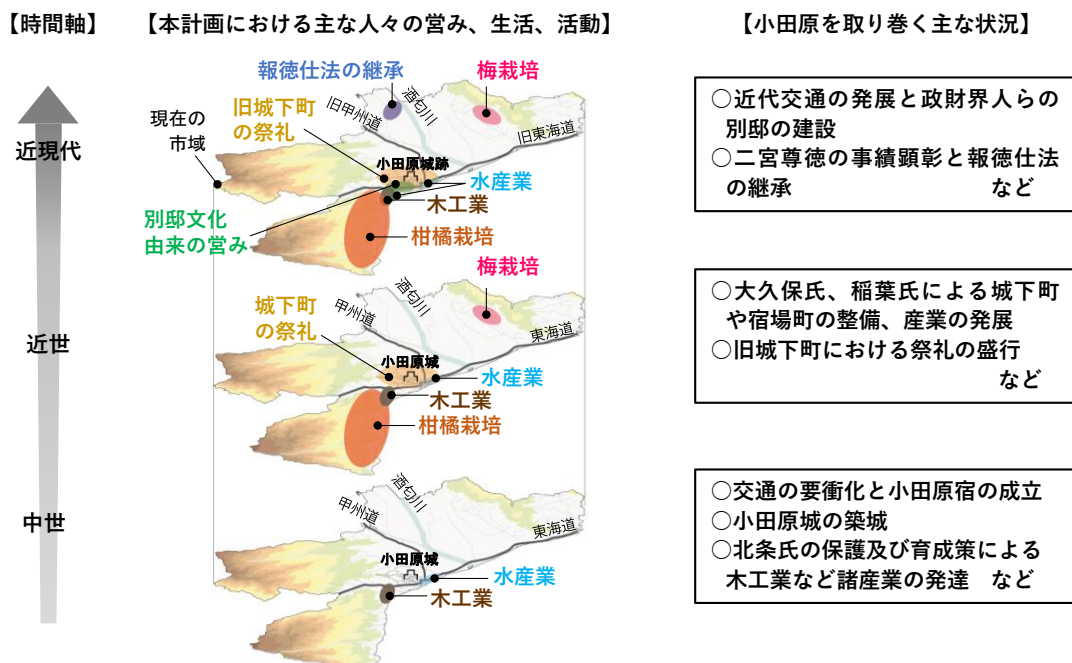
【時間軸】

【本計画における主な人々の営み、生活、活動】

【小田原を取り巻く主な状況】

近現代

近世

中世

報徳仕法の継承

梅栽培

旧甲州道

酒匂川

旧東海道

現在の市域

旧城下町の祭礼

小田原城跡

水産業

木工業

別邸文化由来の営み

柑橘栽培

○近代交通の発展と政財界人らの別邸の建設
○二宮尊徳の事績顕彰と報徳仕法の継承　など

梅栽培

酒匂川

甲州道

東海道

城下町の祭礼

小田原城

水産業

木工業

柑橘栽培

○大久保氏、稲葉氏による城下町や宿場町の整備、産業の発展
○旧城下町における祭礼の盛行　など

酒匂川

甲州道

東海道

小田原城

水産業

木工業

○交通の要衝化と小田原宿の成立
○小田原城の築城
○北条氏の保護及び育成策による木工業など諸産業の発達　など